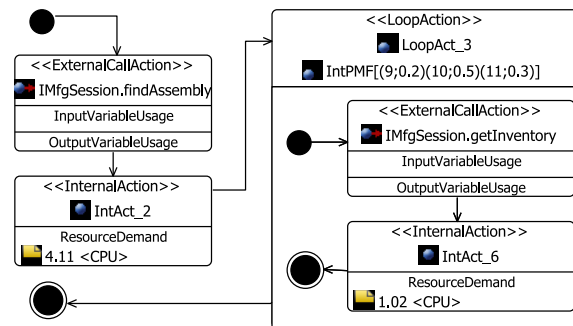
<<ExternalCallAction>>
IMfgSession.findAssembly
InputVariableUsage
OutputVariableUsage

<<InternalAction>>
IntAct_2
ResourceDemand
4.11 <CPU>

<<LoopAction>>
LoopAct_3
IntPMF[(9;0.2)(10;0.5)(11;0.3)]

<<ExternalCallAction>>
IMfgSession.getInventory
InputVariableUsage
OutputVariableUsage

<<InternalAction>>
IntAct_6
ResourceDemand
1.02 <CPU>